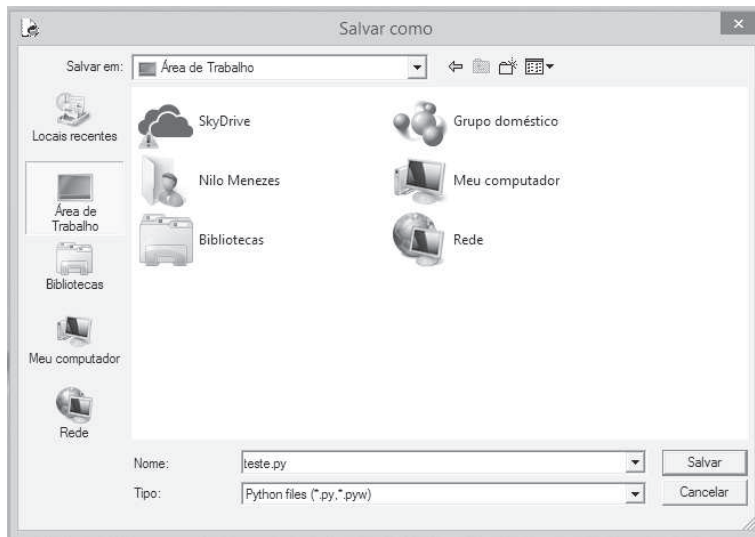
Salvar como

Salvar em: Área de Trabalho

Locais recentes

Área de Trabalho

Bibliotecas

Meu computador

Rede

SkyDrive

Grupo doméstico

Nilo Menezes

Meu computador

Bibliotecas

Rede

Nome: teste.py

Salvar

Tipo: Python files (*.py,*.pyw)

Cancelar